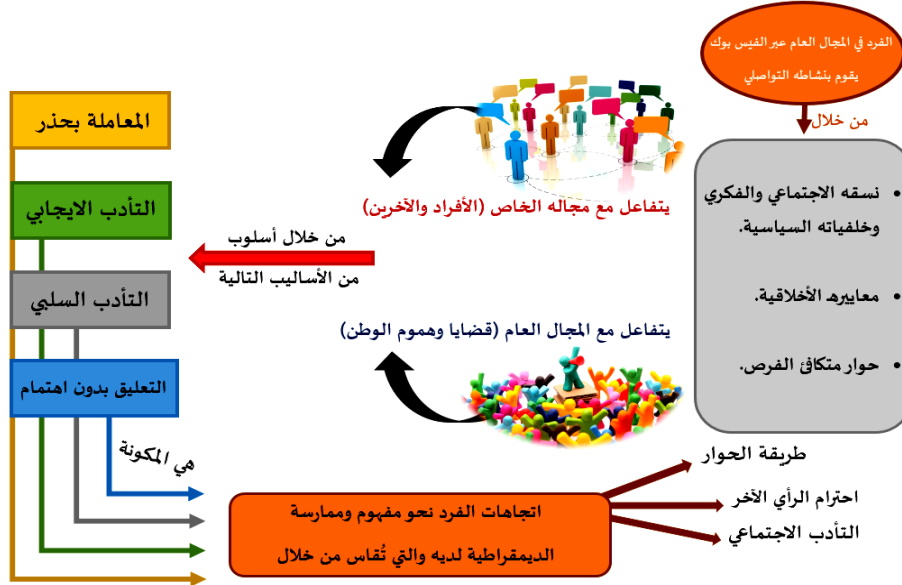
الفرد في المجال العام عبر الفيس بوك يقوم بنشاطه التواصلي

من خلال

• نسقه الاجتماعي والفكري وخلفياته السياسية.

• معاييره الأخلاقية.

• حوار متكافئ الفرص.

المعاملة بحذر

التأدب الايجابي

التأدب السلبي

التعليق بدون اهتمام

يتفاعل مع مجاله الخاص (الأفراد والآخرين)

من خلال أسلوب من الأساليب التالية

يتفاعل مع المجال العام (قضايا وهموم الوطن)

هي المكونة

اتجاهات الفرد نحو مفهوم وممارسة الديمقراطية لديه والتي تُقاس من خلال

طريقة الحوار

احترام الرأي الآخر

التأدب الاجتماعي